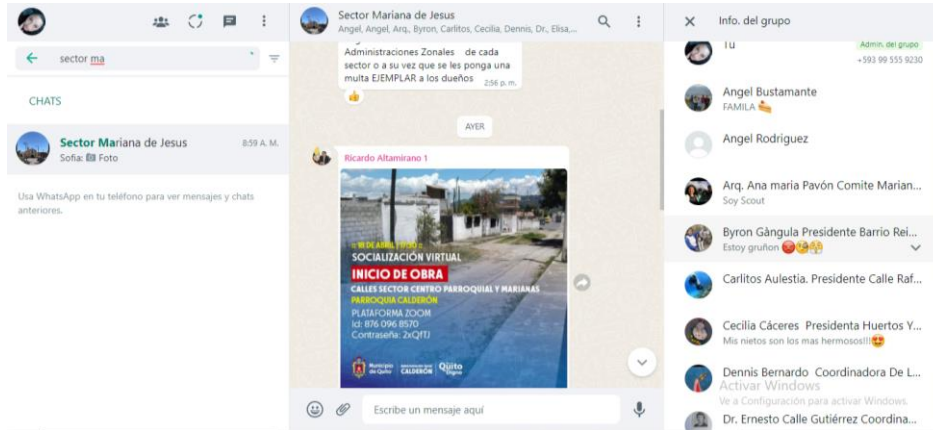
sector ma

CHATS

Sector Mariana de Jesus 8:59 A. M.
Sofia: Foto

Usa WhatsApp en tu teléfono para ver mensajes y chats anteriores.

Sector Mariana de Jesus
Angel, Angel, Arq., Byron, Carlitos, Cecilia, Dennis, Dr., Elisa,...

Administraciones Zonales de cada sector o a su vez que se les ponga una multa EJEMPLAR a los dueños 2:56 p. m.

AYER

Ricardo Altamirano 1

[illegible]
SOCIALIZACIÓN VIRTUAL
INICIO DE OBRA
CALLES SECTOR CENTRO PARROQUIAL Y MARIANAS
PARROQUIA CALDERÓN
PLATAFORMA ZOOM
Id: 876 096 8570
Contraseña: 2xQfTJ
Municipio de Quito
CALDERÓN
Quito

Escribe un mensaje aquí

Info. del grupo

Tú
Admin. del grupo
+593 99 555 9230

Angel Bustamante
FAMILA

Angel Rodriguez

Arq. Ana maria Pavón Comite Marian...
Soy Scout

Byron Gàngula Presidente Barrio Rei...
Estoy gruñon

Carlitos Aulestia. Presidente Calle Raf...

Cecilia Cáceres Presidenta Huertos Y...
Mis nietos son los mas hermosos!!!

Dennis Bernardo Coordinadora De L...
Activar Windows
Ve a Configuración para activar Windows.

Dr. Ernesto Calle Gutiérrez Coordina...